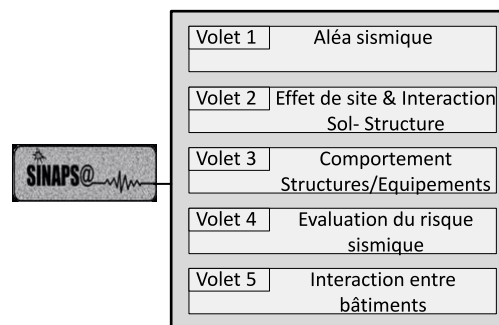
SINAPS@

Volet 1 Aléa sismique

Volet 2 Effet de site & Interaction Sol- Structure

Volet 3 Comportement Structures/Equipements

Volet 4 Evaluation du risque sismique

Volet 5 Interaction entre bâtiments